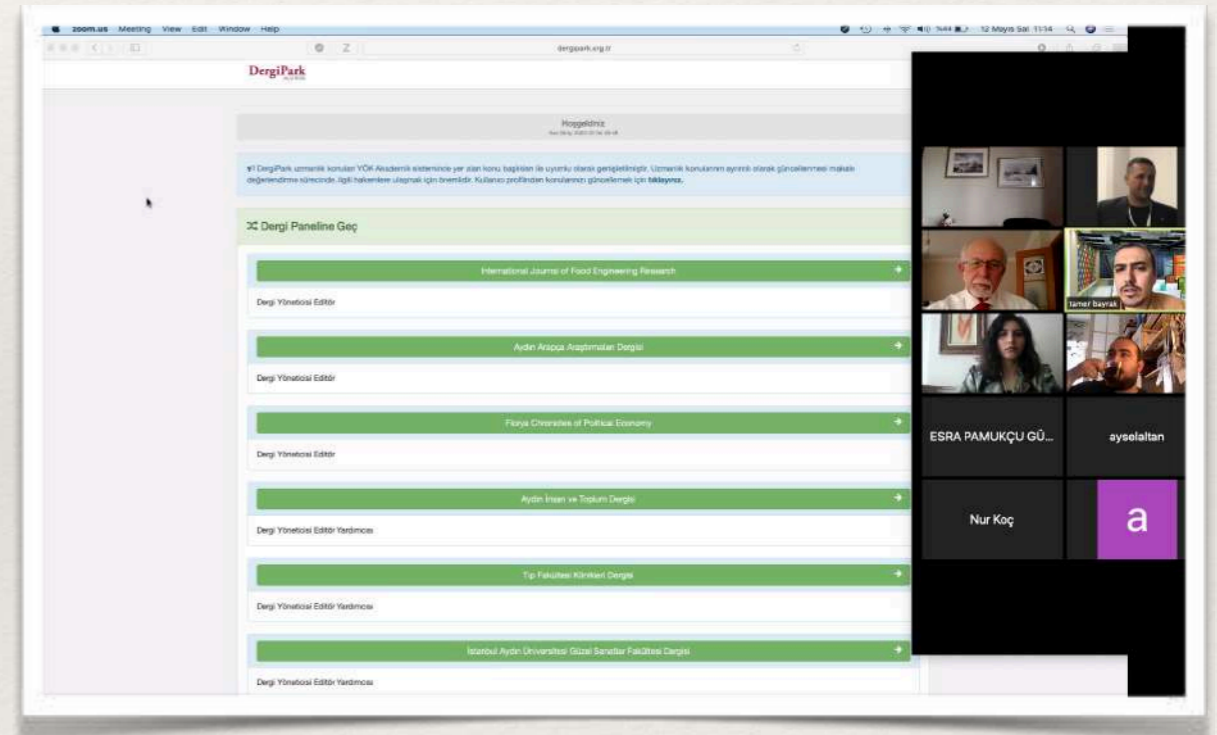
zoom.us Meeting View Edit Window Help

12 Mayıs Sal 11:14

dergipark.org.tr

DergiPark

Hoşgeldiniz

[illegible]

DergiPark uzmanlık konuları YÖK Akademik sisteminde yer alan konu başlıkları ile uyumlu olarak genişletilmiştir. Uzmanlık konularının ayrıntılı olarak güncellenmesi makale değerlendirme sürecinde ilgili hakemlere ulaşmak için önemlidir. Kullanıcı profilinden konularınızı güncellemek için tıklayınız.

Dergi Paneline Geç

International Journal of Food Engineering Research

Dergi Yöneticisi Editör

Aydın Arapça Araştırmaları Dergisi

Dergi Yöneticisi Editör

Florya Chronicles of Political Economy

Dergi Yöneticisi Editör

Aydın İnsan ve Toplum Dergisi

Dergi Yöneticisi Editör Yardımcısı

Tıp Fakültesi Klinikleri Dergisi

Dergi Yöneticisi Editör Yardımcısı

İstanbul Aydın Üniversitesi Güzel Sanatlar Fakültesi Dergisi

Dergi Yöneticisi Editör Yardımcısı

tamer bayrak

ESRA PAMUKÇU GÜ...

ayselaltan

Nur Koç

a